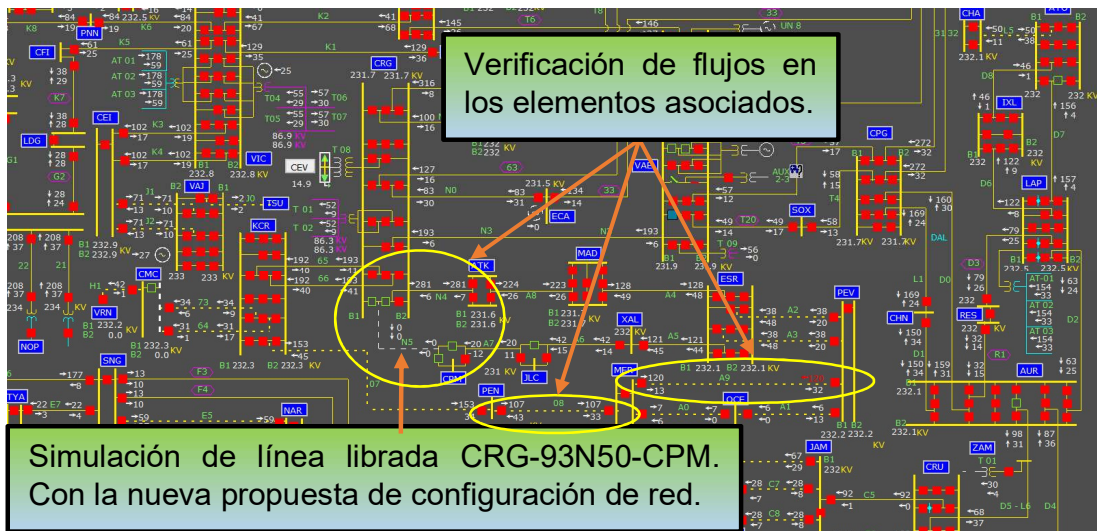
Verificación de flujos en los elementos asociados.

Simulación de línea librada CRG-93N50-CPM. Con la nueva propuesta de configuración de red.

PNN
CFI
K7
LDG
CEI
G2
K5
K6
K1
K2
K3
K4
AT 01
AT 02
AT 03
CRG
231.7
VIC
232.8 KV
CEV
14.9
T04
T05
T06
T07
T 08
VAJ
ISU
KCR
N0
N3
N4
N5
CTK
ECA
MAD
VAE
ESR
XAL
MER
JLC
CPM
PEN
NAR
OCE
SNG
VRN
CMC
NOP
TYA
SOX
CPG
PEV
CHN
RES
AUR
D3
R1
IXL
LAP
CHA
JAM
CRU
ZAM
DAL
T20
T 09
A1
A2
A3
A4
A5
A6
A7
A8
A9
A0
E5
E7
F3
F4
O7
O8
C5
C7
C8
D1
D4
D5 - L6
D6
D7
D8
L1
L5
T 01
AT 01
AT 02
AT 03
T6
UN 8
231.5 KV
231.6
231.6
232.1 KV
232.2
232.2
232.3
232.3 KV
232.0
232.9
232.5
231.9
231.7 KV
232 KV
232.1
232.1 KV
86.9 KV
86.9 KV
86.3 KV
86.3 KV